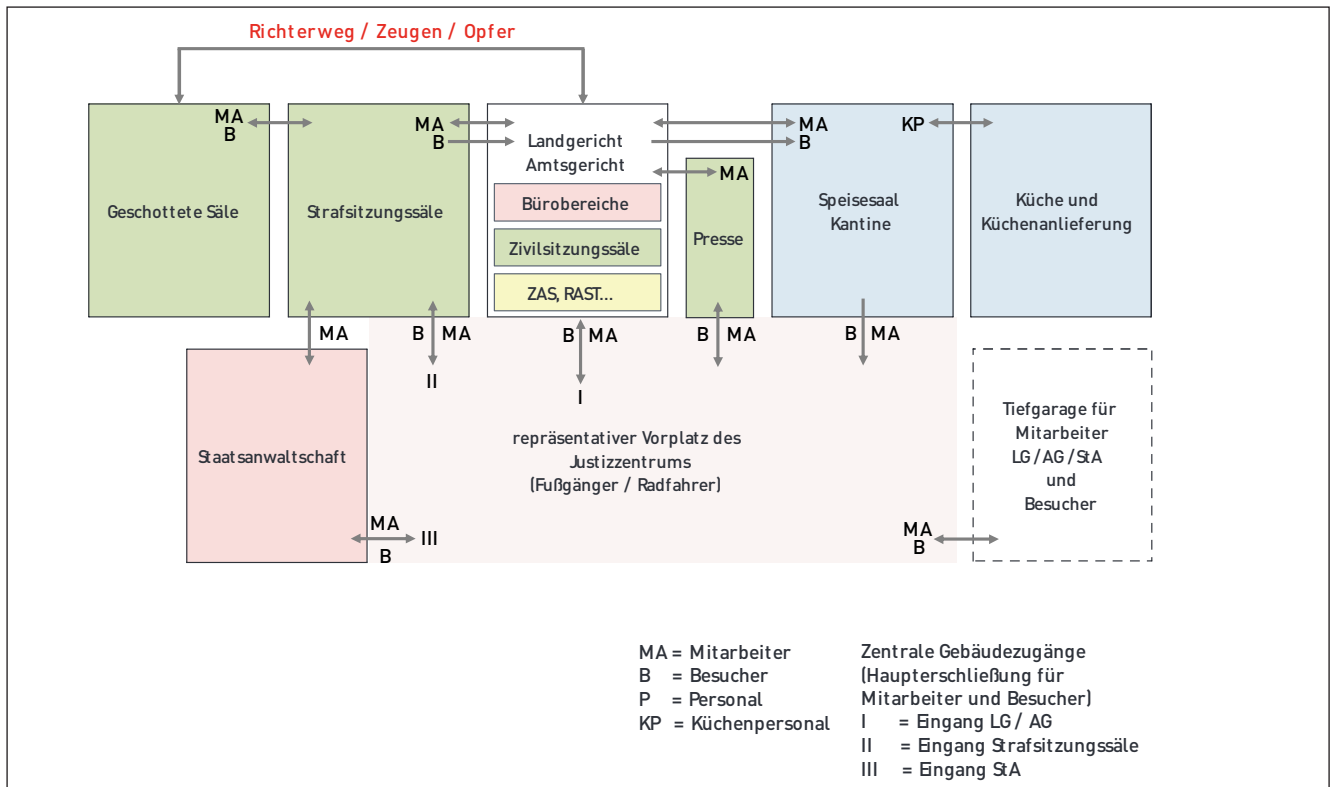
Richterweg / Zeugen / Opfer

MA
B

Geschottete Säle

MA
B

Strafsitzungssäle

Landgericht
Amtsgericht

Bürobereiche

Zivilsitzungssäle

ZAS, RAST...

MA

Presse

MA
B

Speisesaal
Kantine

KP

Küche und
Küchenanlieferung

MA

B MA

II

B MA

I

B MA

B MA

Staatsanwaltschaft

repräsentativer Vorplatz des Justizzentrums (Fußgänger / Radfahrer)

Tiefgarage für Mitarbeiter LG / AG / StA und Besucher

MA
B
III

MA
B

MA = Mitarbeiter
B = Besucher
P = Personal
KP = Küchenpersonal

Zentrale Gebäudezugänge (Haupterschließung für Mitarbeiter und Besucher)
I = Eingang LG / AG
II = Eingang Strafsitzungssäle
III = Eingang StA